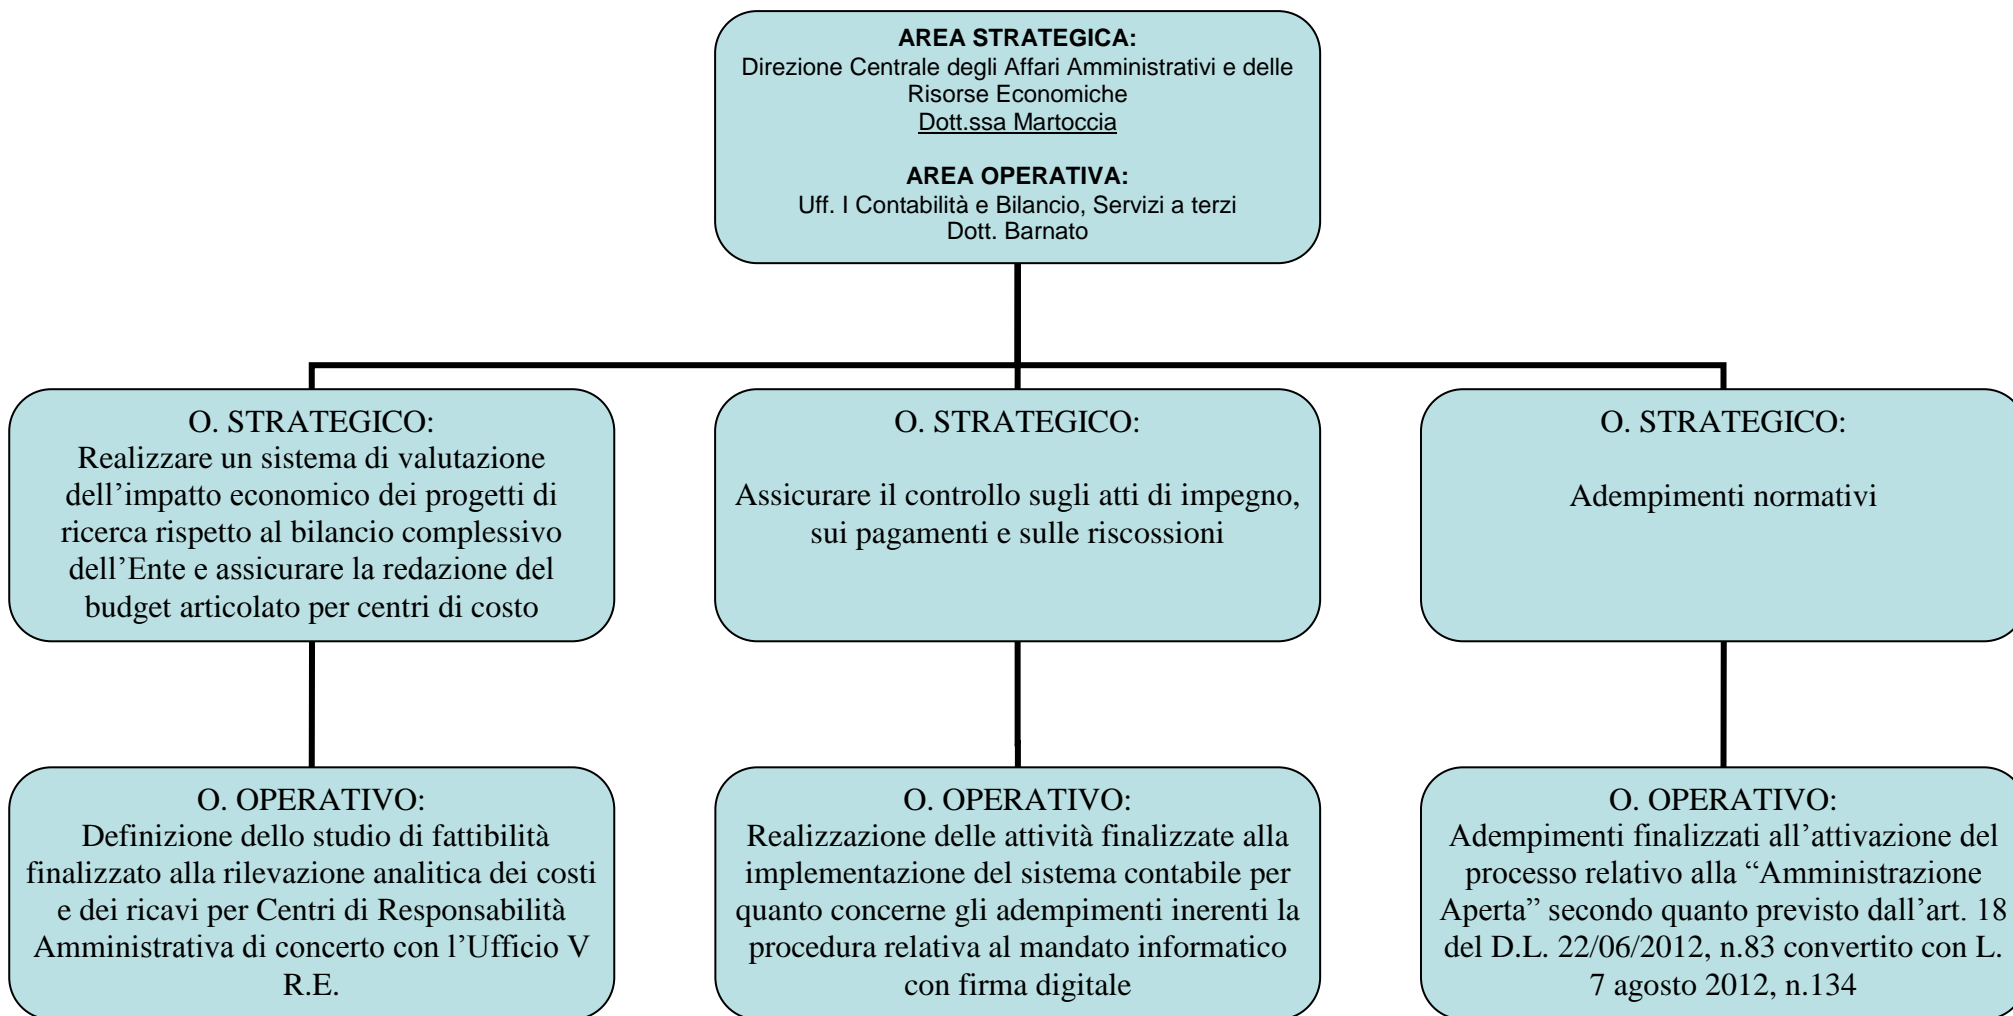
**AREA STRATEGICA:**
Direzione Centrale degli Affari Amministrativi e delle Risorse Economiche
Dott.ssa Martoccia

**AREA OPERATIVA:**
Uff. I Contabilità e Bilancio, Servizi a terzi
Dott. Barnato

O. STRATEGICO:
Realizzare un sistema di valutazione dell'impatto economico dei progetti di ricerca rispetto al bilancio complessivo dell'Ente e assicurare la redazione del budget articolato per centri di costo

O. STRATEGICO:
Assicurare il controllo sugli atti di impegno, sui pagamenti e sulle riscossioni

O. STRATEGICO:
Adempimenti normativi

O. OPERATIVO:
Definizione dello studio di fattibilità finalizzato alla rilevazione analitica dei costi e dei ricavi per Centri di Responsabilità Amministrativa di concerto con l'Ufficio V R.E.

O. OPERATIVO:
Realizzazione delle attività finalizzate alla implementazione del sistema contabile per quanto concerne gli adempimenti inerenti la procedura relativa al mandato informatico con firma digitale

O. OPERATIVO:
Adempimenti finalizzati all'attivazione del processo relativo alla "Amministrazione Aperta" secondo quanto previsto dall'art. 18 del D.L. 22/06/2012, n.83 convertito con L. 7 agosto 2012, n.134